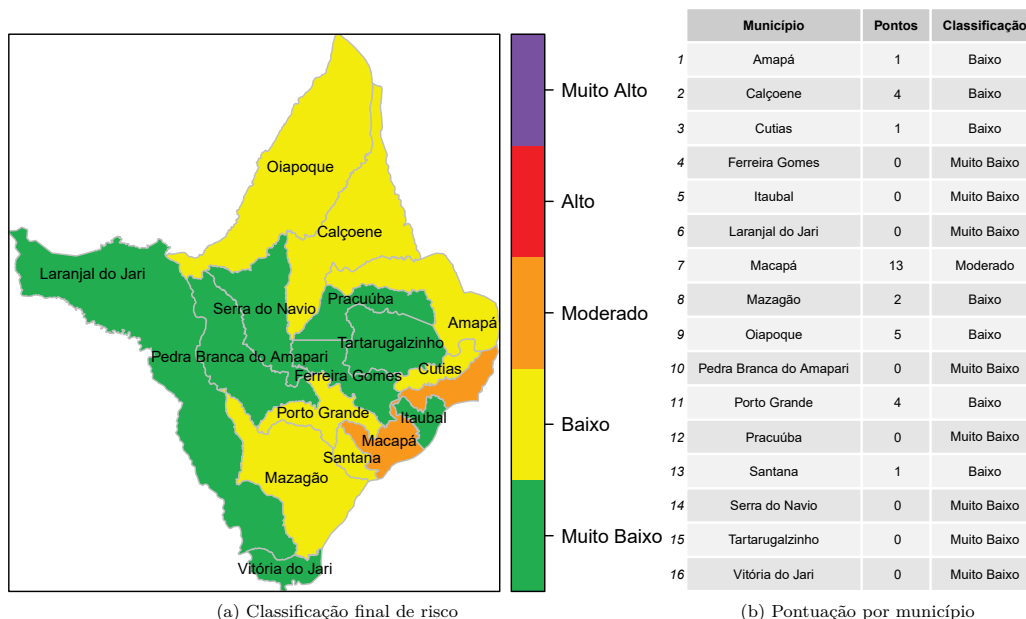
Oiapoque
Calçoene
Laranjal do Jari
Serra do Navio
Pracuúba
Amapá
Pedra Branca do Amapari
Tartarugalzinho
Ferreira Gomes
Cutias
Porto Grande
Itaubal
Macapá
Santana
Mazagão
Vitória do Jari

Muito Alto
Alto
Moderado
Baixo
Muito Baixo

(a) Classificação final de risco

| | Município | Pontos | Classificação |
|---|---|---|---|
| 1 | Amapá | 1 | Baixo |
| 2 | Calçoene | 4 | Baixo |
| 3 | Cutias | 1 | Baixo |
| 4 | Ferreira Gomes | 0 | Muito Baixo |
| 5 | Itaubal | 0 | Muito Baixo |
| 6 | Laranjal do Jari | 0 | Muito Baixo |
| 7 | Macapá | 13 | Moderado |
| 8 | Mazagão | 2 | Baixo |
| 9 | Oiapoque | 5 | Baixo |
| 10 | Pedra Branca do Amapari | 0 | Muito Baixo |
| 11 | Porto Grande | 4 | Baixo |
| 12 | Pracuúba | 0 | Muito Baixo |
| 13 | Santana | 1 | Baixo |
| 14 | Serra do Navio | 0 | Muito Baixo |
| 15 | Tartarugalzinho | 0 | Muito Baixo |
| 16 | Vitória do Jari | 0 | Muito Baixo |

(b) Pontuação por município